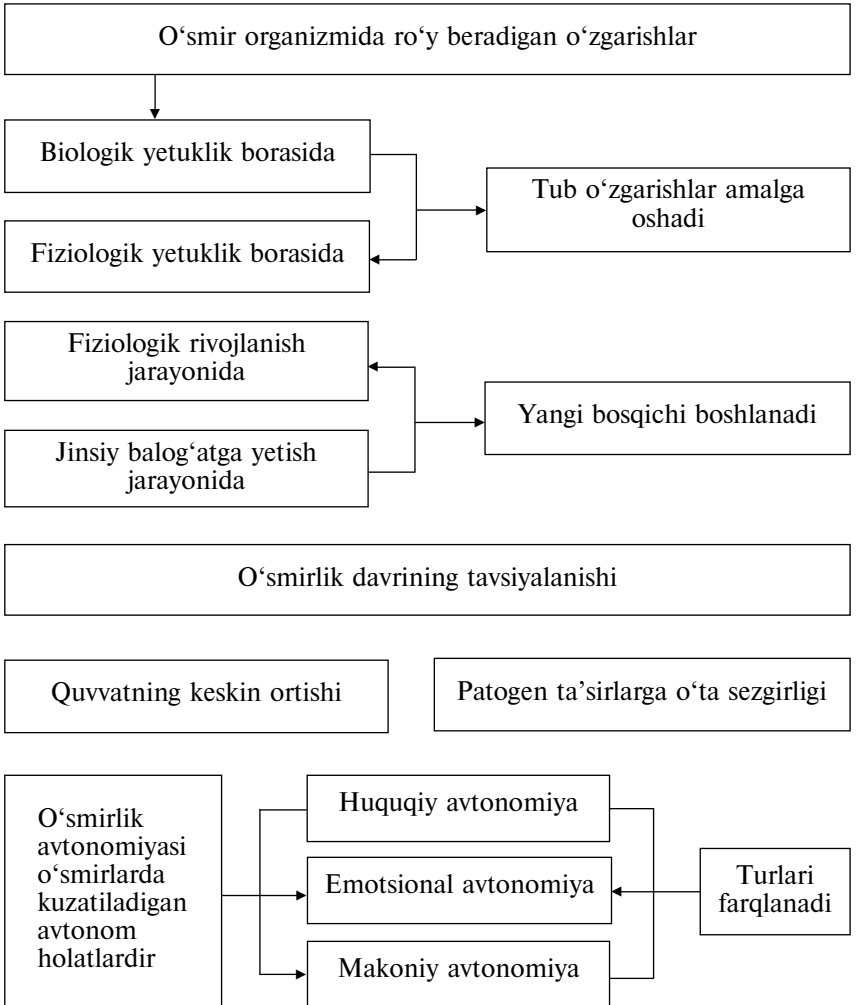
O‘smir organizmida ro‘y beradigan o‘zgarishlar

Biologik yetuklik borasida

Fiziologik yetuklik borasida

Tub o‘zgarishlar amalga oshadi

Fiziologik rivojlanish jarayonida

Jinsiy balog‘atga yetish jarayonida

Yangi bosqichi boshlanadi

O‘smirlik davrining tavsiyalanishi

Quvvatning keskin ortishi

Patogen ta’sirlarga o‘ta sezgirligi

O‘smirlik avtonomiyasi o‘smirlarda kuzatiladigan avtonom holatlardir

Huquqiy avtonomiya

Emotsional avtonomiya

Makoniy avtonomiya

Turlari farqlanadi